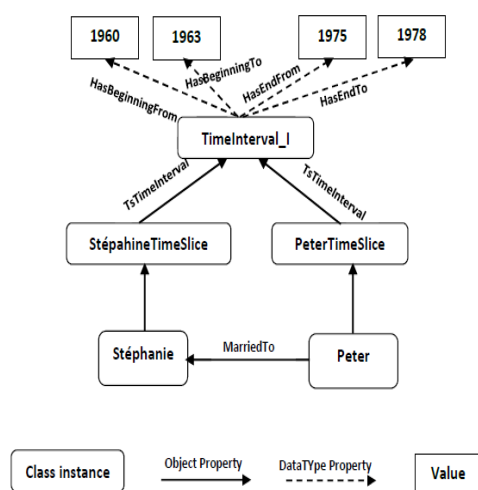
1960
1963
1975
1978
HasBeginningFrom
HasBeginningTo
HasEndFrom
HasEndTo
TimeInterval_I
TsTimeInterval
TsTimeInterval
StépahineTimeSlice
PeterTimeSlice
Stéphanie
MarriedTo
Peter

Class instance
Object Property
DataTYpe Property
Value